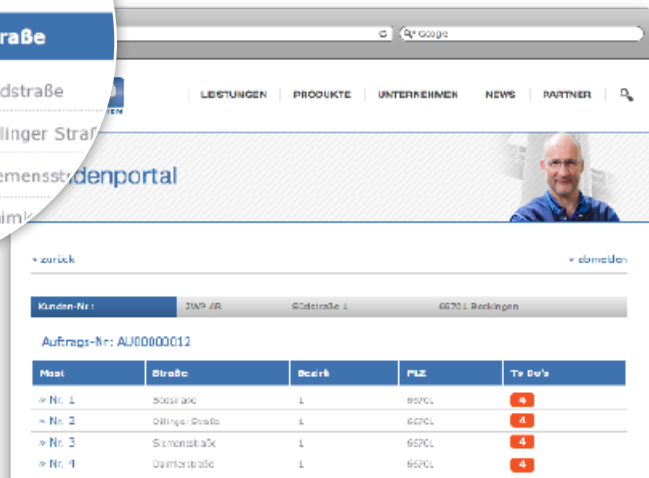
raße

dstraße

llinger Straß

emensstr

imk

Google

LEISTUNGEN PRODUKTE UNTERNEHMEN NEWS PARTNER

denportal

« zurück

» abmelden

| Kunden-Nr: | 2WP AB | Südstraße 1 | 66701 Beckingen |
|---|---|---|---|

Auftrags-Nr: AU00000012

| Mast | Straße | Bezirk | PLZ | To Do's |
|---|---|---|---|---|
| » Nr. 1 | Südstraße | 1 | 66701 | 4 |
| » Nr. 2 | Dillinger Straße | 1 | 66701 | 4 |
| » Nr. 3 | Siemensstraße | 1 | 66701 | 4 |
| » Nr. 4 | Daimlerstraße | 1 | 66701 | 4 |